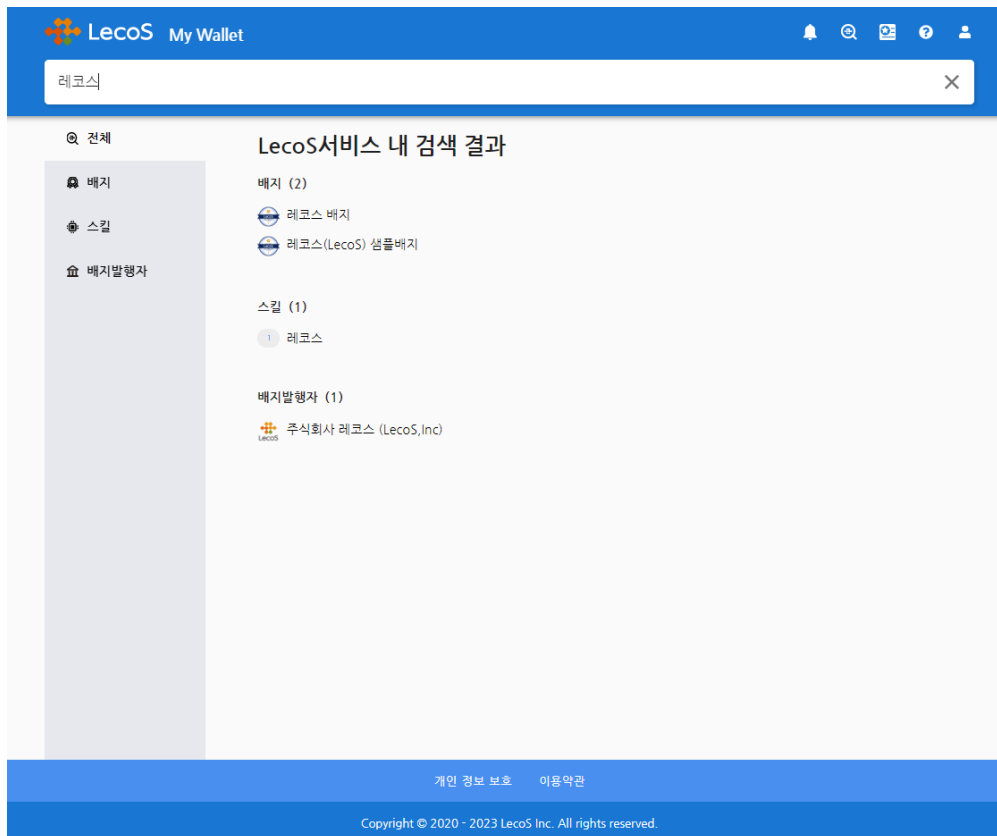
LecoS My Wallet

레코스

전체

배지

스킬

배지발행자

LecoS서비스 내 검색 결과

배지 (2)

레코스 배지

레코스(LecoS) 샘플배지

스킬 (1)

1 레코스

배지발행자 (1)

LecoS 주식회사 레코스 (LecoS,Inc)

개인 정보 보호 이용약관

Copyright © 2020 - 2023 LecoS Inc. All rights reserved.